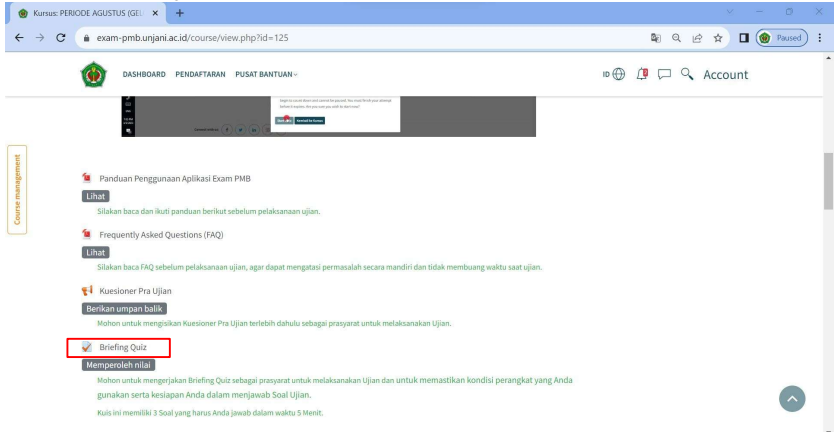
Kursus: PERIODE AGUSTUS (GEL ×

exam-pmb.unjani.ac.id/course/view.php?id=125

Paused

DASHBOARD PENDAFTARAN PUSAT BANTUAN

ID Account

Course management

Panduan Penggunaan Aplikasi Exam PMB

Lihat

Silakan baca dan ikuti panduan berikut sebelum pelaksanaan ujian.

Frequently Asked Questions (FAQ)

Lihat

Silakan baca FAQ sebelum pelaksanaan ujian, agar dapat mengatasi permasalah secara mandiri dan tidak membuang waktu saat ujian.

Kuesioner Pra Ujian

Berikan umpan balik

Mohon untuk mengisikan Kuesioner Pra Ujian terlebih dahulu sebagai prasyarat untuk melaksanakan Ujian.

Briefing Quiz

Memperoleh nilai

Mohon untuk mengerjakan Briefing Quiz sebagai prasyarat untuk melaksanakan Ujian dan untuk memastikan kondisi perangkat yang Anda gunakan serta kesiapan Anda dalam menjawab Soal Ujian.

Kuis ini memiliki 3 Soal yang harus Anda jawab dalam waktu 5 Menit.